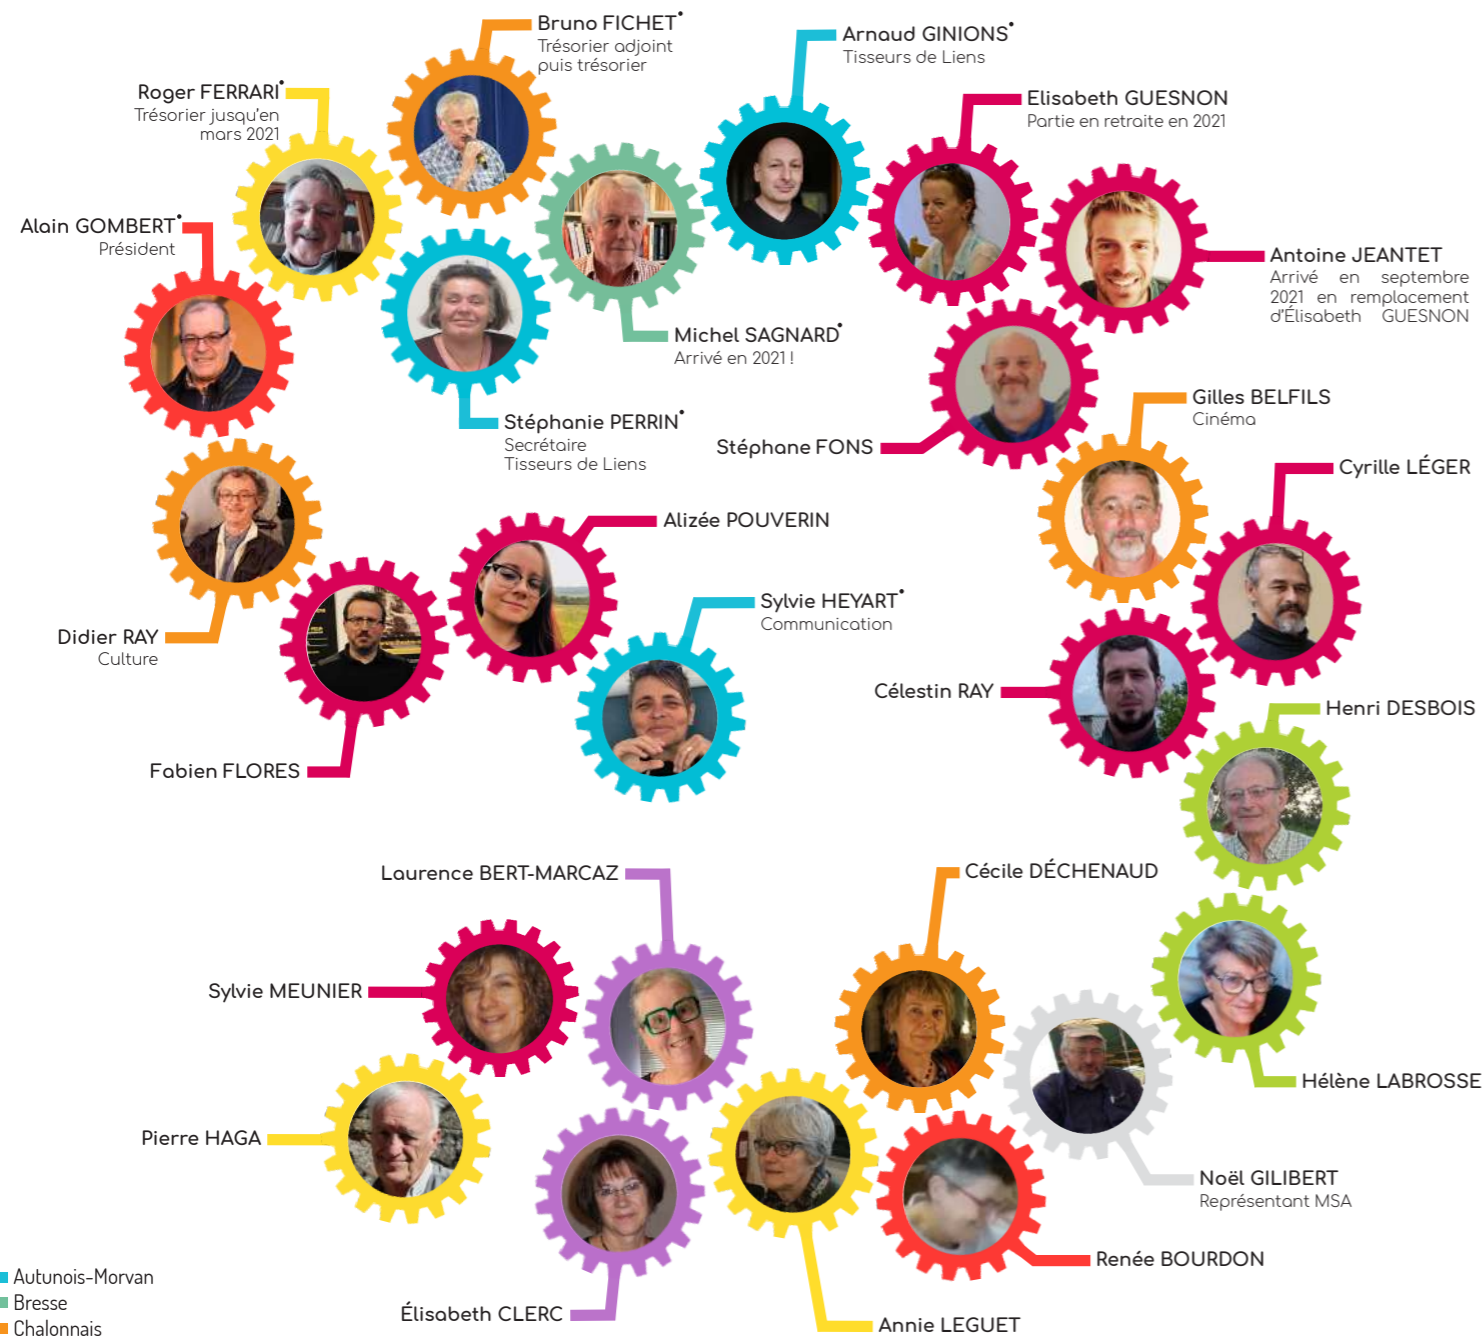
Bruno FICHET*
Trésorier adjoint puis trésorier

Arnaud GINIONS*
Tisseurs de Liens

Roger FERRARI*
Trésorier jusqu'en mars 2021

Elisabeth GUESNON
Partie en retraite en 2021

Alain GOMBERT*
Président

Antoine JEANTET
Arrivé en septembre 2021 en remplacement d'Élisabeth GUESNON

Michel SAGNARD*
Arrivé en 2021 !

Stéphanie PERRIN*
Secrétaire
Tisseurs de Liens

Stéphane FONS

Gilles BELFILS
Cinéma

Cyrille LÉGER

Alizée POUVERIN

Sylvie HEYART*
Communication

Didier RAY
Culture

Célestin RAY

Henri DESBOIS

Fabien FLORES

Laurence BERT-MARCAZ

Cécile DÉCHENAUD

Sylvie MEUNIER

Hélène LABROSSE

Pierre HAGA

Noël GILIBERT
Représentant MSA

Renée BOURDON

Autunois-Morvan
Bresse
Chalonnais

Élisabeth CLERC

Annie LEGUET